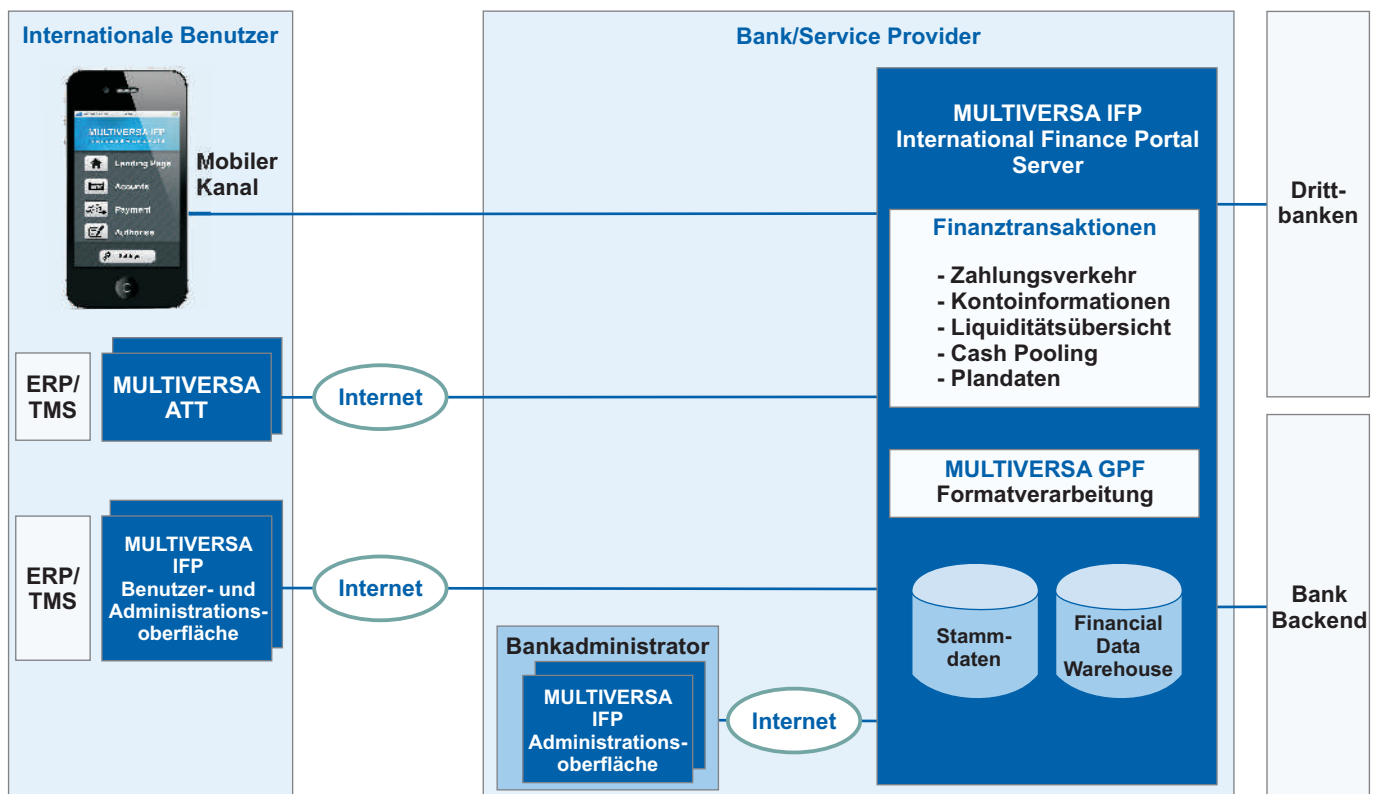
Internationale Benutzer

MULTIVERSA IFP
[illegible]

Landing Page
Accounts
Payment
Authorise
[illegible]

Mobiler Kanal

ERP/ TMS

MULTIVERSA ATT

Internet

ERP/ TMS

MULTIVERSA IFP Benutzer- und Administrationsoberfläche

Internet

Bank/Service Provider

MULTIVERSA IFP
International Finance Portal Server

Finanztransaktionen

- Zahlungsverkehr
- Kontoinformationen
- Liquiditätsübersicht
- Cash Pooling
- Plandaten

MULTIVERSA GPF
Formatverarbeitung

Stammdaten

Financial Data Warehouse

Bankadministrator

MULTIVERSA IFP Administrationsoberfläche

Internet

Drittbanken

Bank Backend